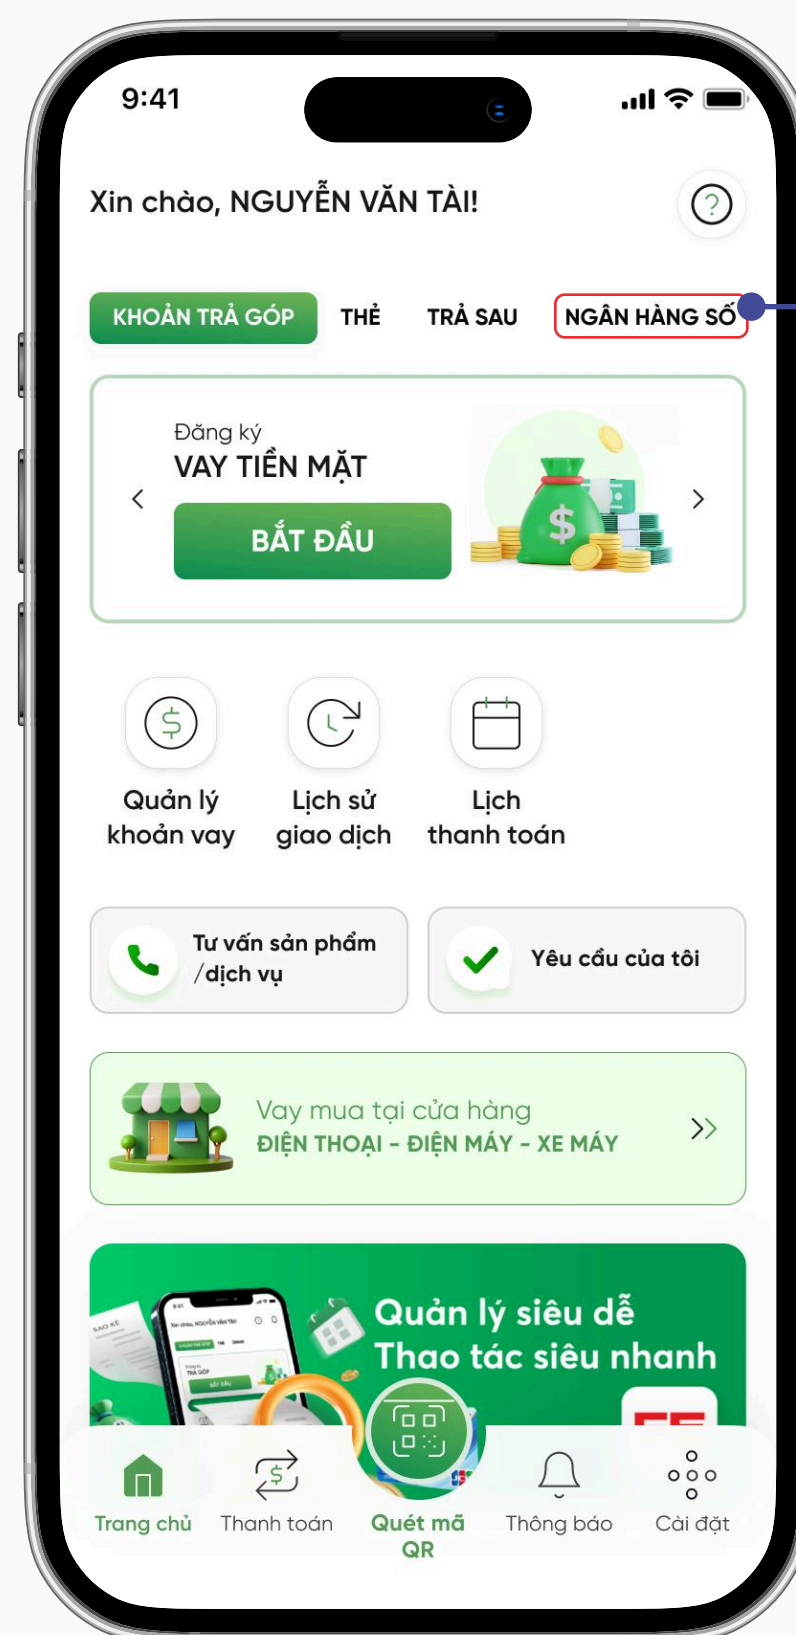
9:41

Xin chào, NGUYỄN VĂN TÀI!

?

KHOẢN TRẢ GÓP
THẺ
TRẢ SAU
NGÂN HÀNG SỐ

Đăng ký
VAY TIỀN MẶT
BẮT ĐẦU

Quản lý khoản vay
Lịch sử giao dịch
Lịch thanh toán

Tư vấn sản phẩm /dịch vụ
Yêu cầu của tôi

Vay mua tại cửa hàng
ĐIỆN THOẠI - ĐIỆN MÁY - XE MÁY

Quản lý siêu dễ
Thao tác siêu nhanh

Trang chủ
Thanh toán
Quét mã QR
Thông báo
Cài đặt